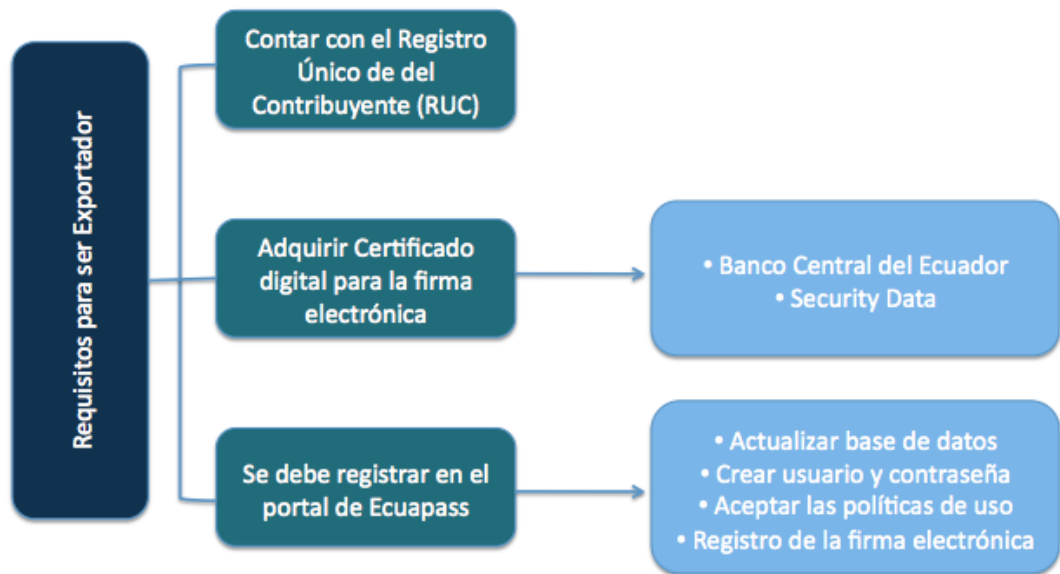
Requisitos para ser Exportador

Contar con el Registro Único de del Contribuyente (RUC)

Adquirir Certificado digital para la firma electrónica

• Banco Central del Ecuador
• Security Data

Se debe registrar en el portal de Ecuapass

• Actualizar base de datos
• Crear usuario y contraseña
• Aceptar las políticas de uso
• Registro de la firma electrónica